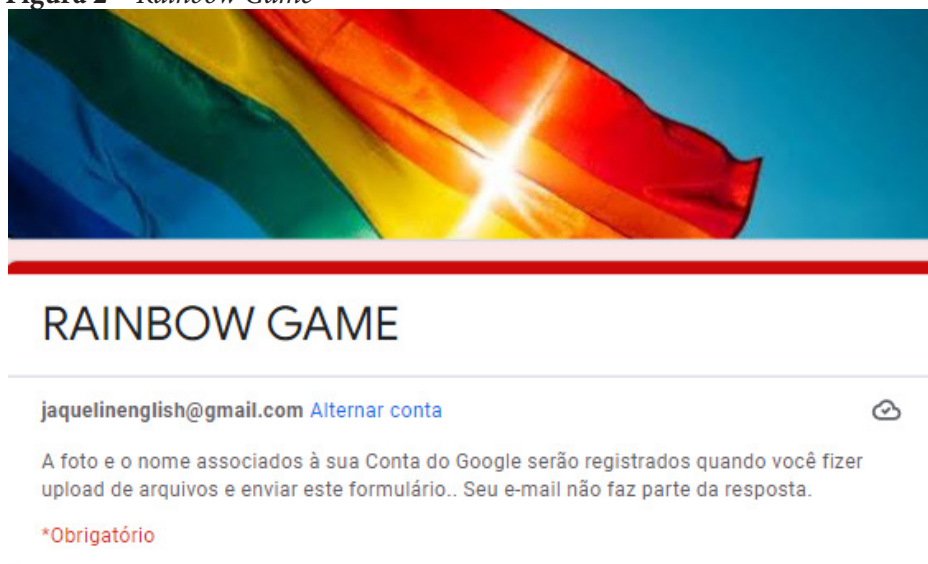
Figura 2 – Rainbow Game

RAINBOW GAME

jaquelinenglish@gmail.com Alternar conta

A foto e o nome associados à sua Conta do Google serão registrados quando você fizer upload de arquivos e enviar este formulário.. Seu e-mail não faz parte da resposta.

*Obrigatório